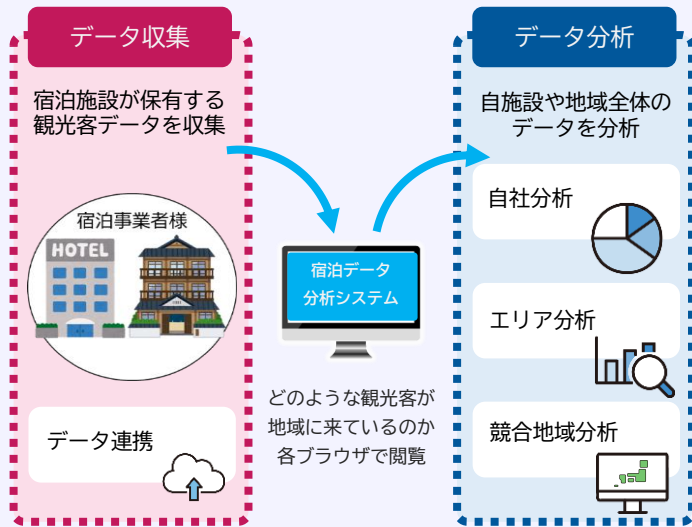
データ収集

宿泊施設が保有する観光客データを収集

宿泊事業者様

HOTEL

データ連携

宿泊データ分析システム

どのような観光客が地域に来ているのか各ブラウザで閲覧

データ分析

自施設や地域全体のデータを分析

自社分析

エリア分析

競合地域分析